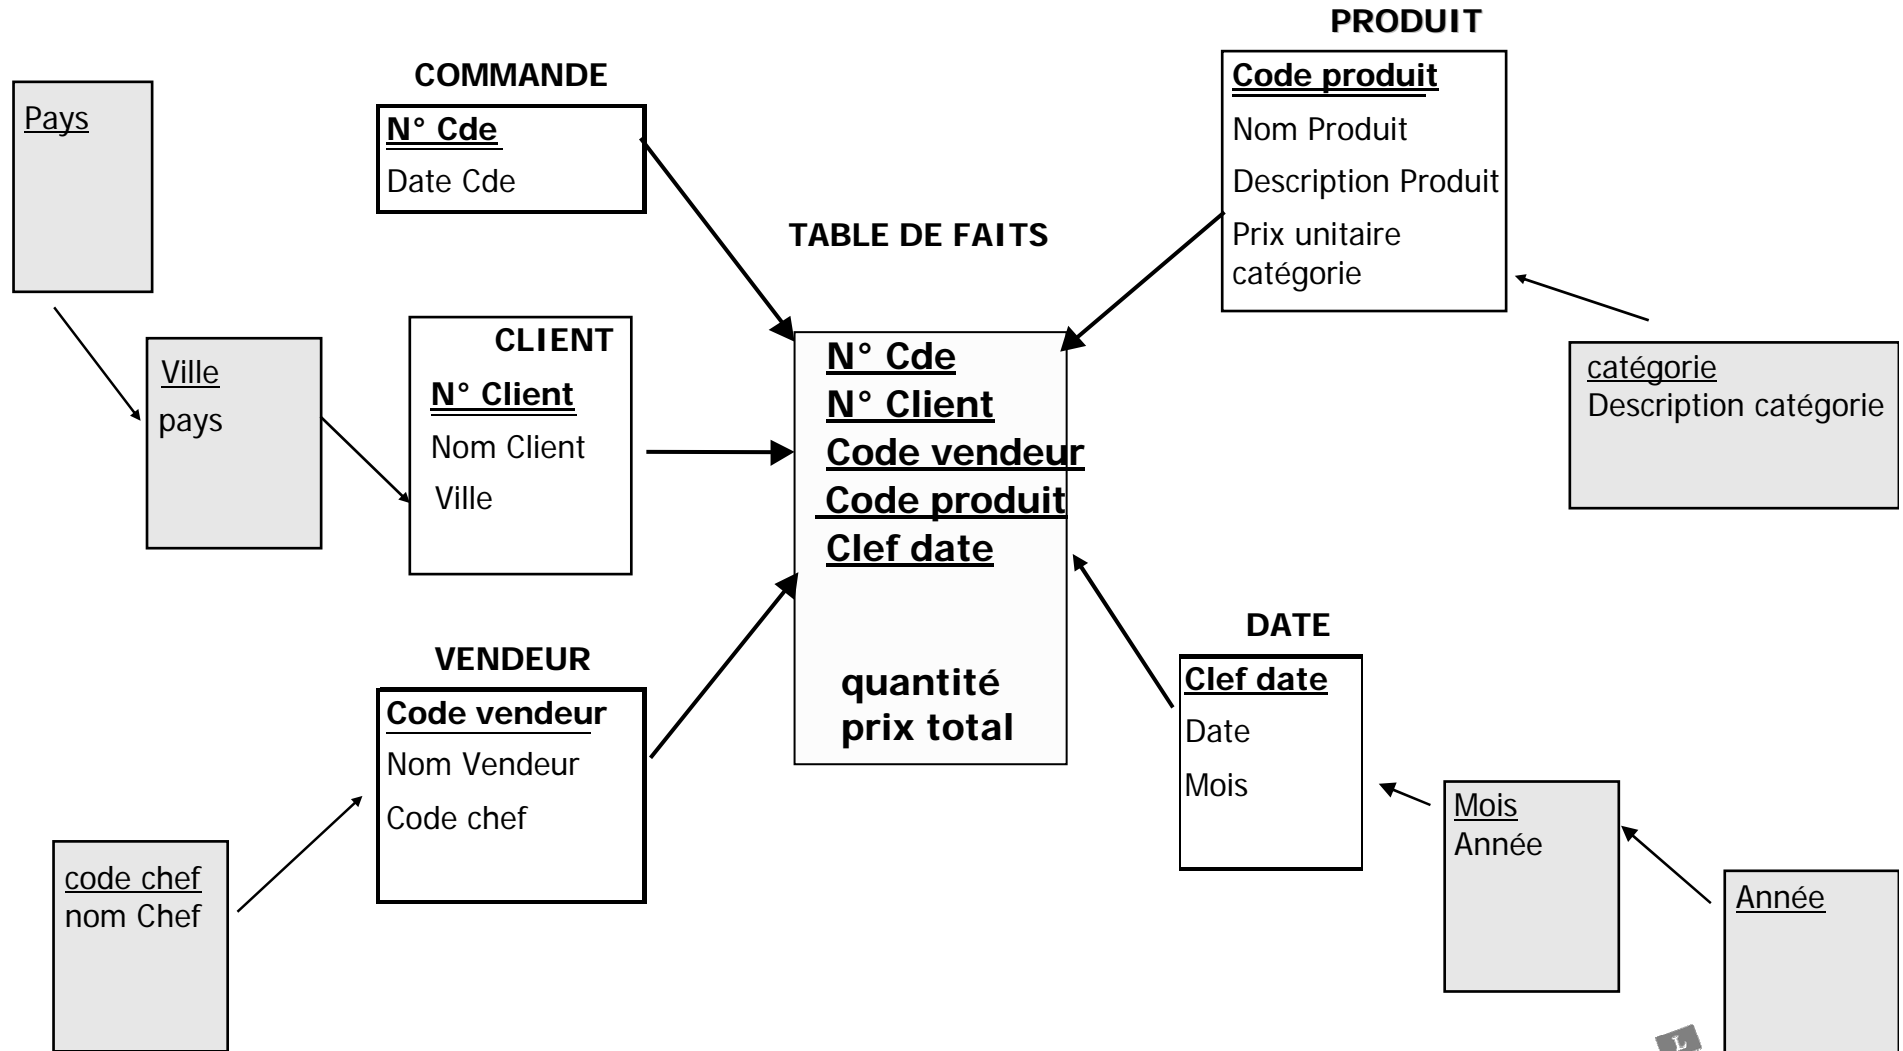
PRODUIT

Code produit
Nom Produit
Description Produit
Prix unitaire
catégorie

COMMANDE

N° Cde
Date Cde

Pays

TABLE DE FAITS

N° Cde
N° Client
Code vendeur
Code produit
Clef date

quantité
prix total

Ville
pays

CLIENT

N° Client
Nom Client
Ville

catégorie
Description catégorie

VENDEUR

Code vendeur
Nom Vendeur
Code chef

code chef
nom Chef

DATE

Clef date
Date
Mois

Mois
Année

Année